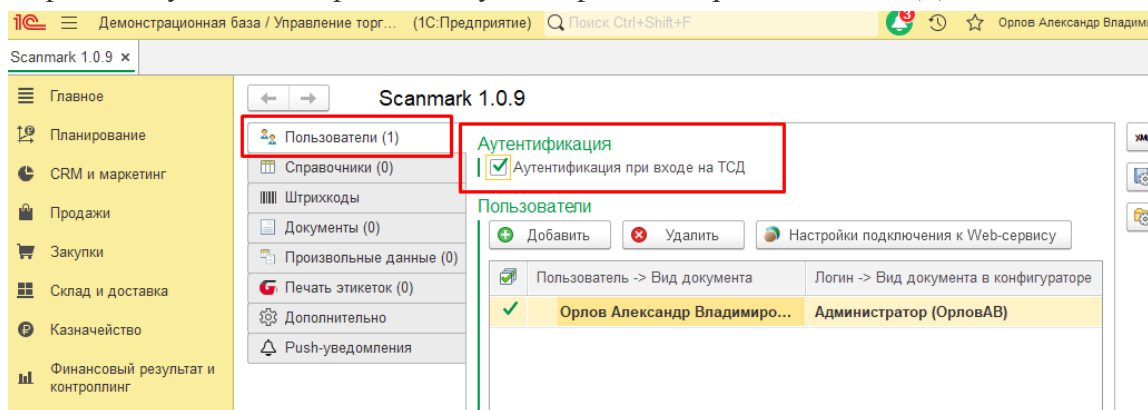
1С Демонстрационная база / Управление торг... (1С:Предприятие) Поиск Ctrl+Shift+F 3 Орлов Александр Владими

Scanmark 1.0.9 ×

Главное
Планирование
CRM и маркетинг
Продажи
Закупки
Склад и доставка
Казначейство
Финансовый результат и контроллинг

Scanmark 1.0.9

Пользователи (1)
Справочники (0)
Штрихкоды
Документы (0)
Произвольные данные (0)
Печать этикеток (0)
Дополнительно
Push-уведомления

Аутентификация
Аутентификация при входе на ТСД

Пользователи
Добавить Удалить Настройки подключения к Web-сервису

| | Пользователь -> Вид документа | Логин -> Вид документа в конфигураторе |
|---|---|---|
| ✓ | Орлов Александр Владимиро... | Администратор (ОрловАВ) |

хм